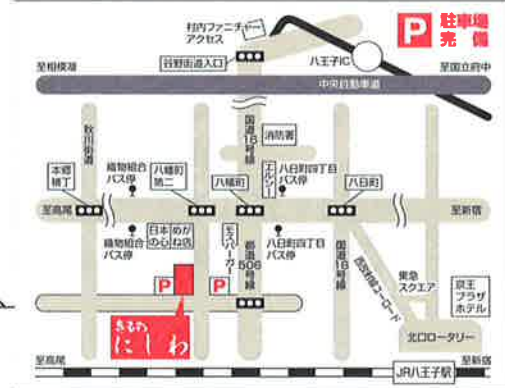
P 駐車場 完備

村内ファニチャーアクセス

谷野街道入口

八王子IC

至相模湖

至国立府中

中央自動車道

国道16号線

消防署

秋川街道

本郷横丁

織物組合バス停

八幡町第二

八幡町

エルシー

八日町四丁目バス停

八日町

至高尾

至新宿

織物組合バス停

日本の心

めがね店

モスバーガー

都道506号線

八日町五丁目バス停

国道16号線

西放射線ユーロード

東急スクエア

京王プラザホテル

P

P

きもの にしわ

北口ロータリー

至高尾

JR八王子駅

至新宿